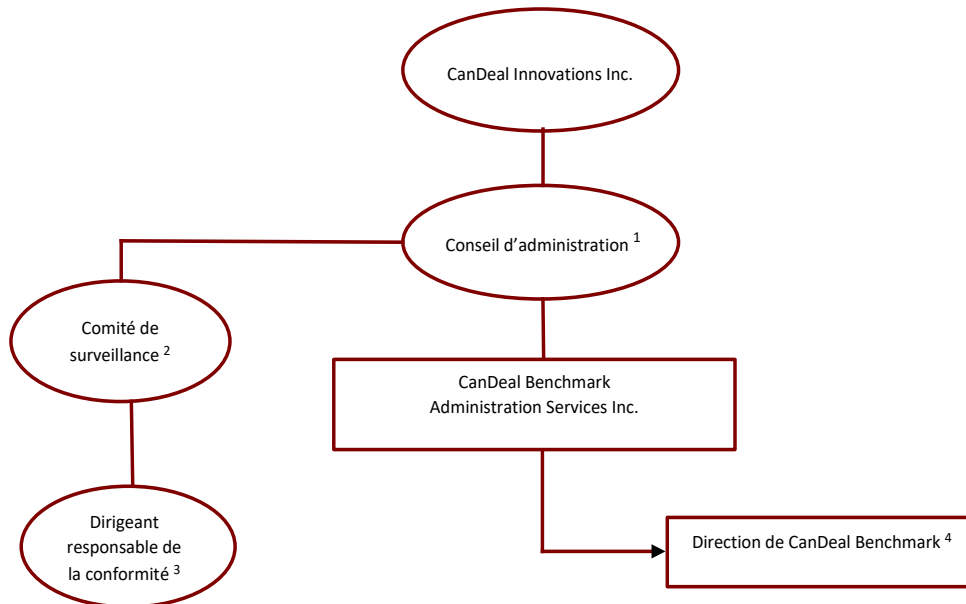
CanDeal Innovations Inc.

Conseil d’administration $^{1}$

Comité de surveillance $^{2}$

CanDeal Benchmark Administration Services Inc.

Dirigeant responsable de la conformité $^{3}$

Direction de CanDeal Benchmark $^{4}$